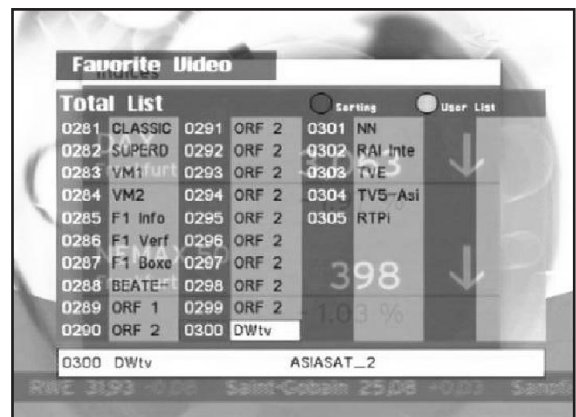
Favorite Video

Indices

Total List

Sorting

User List

| | | | | | |
|---|---|---|---|---|---|
| 0281 | CLASSIC | 0291 | ORF 2 | 0301 | NN |
| 0282 | SUPERD | 0292 | ORF 2 | 0302 | RAI Inte |
| 0283 | VM1 | 0293 | ORF 2 | 0303 | TVE |
| 0284 | VM2 | 0294 | ORF 2 | 0304 | TV5-Asi |
| 0285 | F1 Info | 0295 | ORF 2 | 0305 | RTPi |
| 0286 | F1 Verf | 0296 | ORF 2 | | |
| 0287 | F1 Boxe | 0297 | ORF 2 | | |
| 0288 | BEATE- | 0298 | ORF 2 | | |
| 0289 | ORF 1 | 0299 | ORF 2 | | |
| 0290 | ORF 2 | 0300 | DWtv | | |

0300 DWtv ASIASAT_2

RWE 3193 -0.06 Saint-Gobain 25.06 -0.01 Sanofi